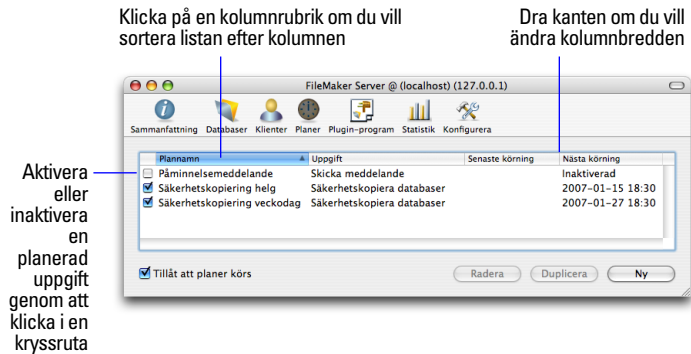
Klicka på en kolumnrubrik om du vill sortera listan efter kolumnen

Dra kanten om du vill ändra kolumnbredden

FileMaker Server @ (localhost) (127.0.0.1)

Sammanfattning Databaser Klienter Planer Plugin-program Statistik Konfigurera

| Plannamn | Uppgift | Senaste körning | Nästa körning |
|---|---|---|---|
| Påminnelsemeddelande | Skicka meddelande | | Inaktiverad |
| Säkerhetskopiering helg | Säkerhetskopiera databaser | | 2007-01-15 18:30 |
| Säkerhetskopiering veckodag | Säkerhetskopiera databaser | | 2007-01-27 18:30 |

Aktivera eller inaktivera en planerad uppgift genom att klicka i en kryssruta

Tillåt att planer körs

Radera Duplicera Ny